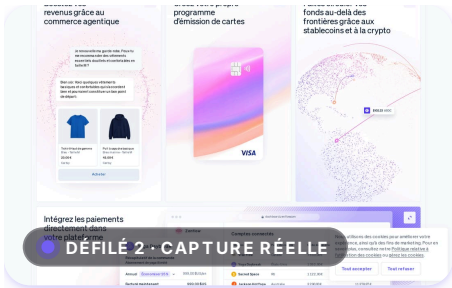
revenus grâce au commerce agentique

programme d'émission de cartes

fonds au-delà des frontières grâce aux stablecoins et à la crypto

Je recherche des gants. Pouvez-vous me recommander des vêtements assortis aux couleurs suivantes ?

Bien sûr. Voici quelques vêtements...

Acheter

VISA

Intégrez les paiements directement dans votre plateforme

DÉFILÉ 2 · CAPTURE RÉELLE

Tout accepter

Tout refuser